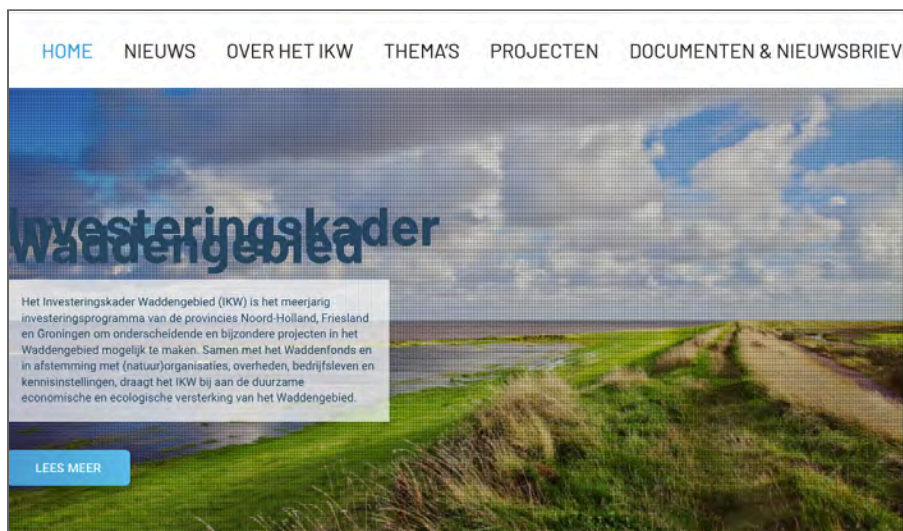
HOME NIEUWS OVER HET IKW THEMA'S PROJECTEN DOCUMENTEN & NIEUWSBRIEV

Investeringskader Waddengebied

Het Investeringskader Waddengebied (IKW) is het meerjarig investeringsprogramma van de provincies Noord-Holland, Friesland en Groningen om onderscheidende en bijzondere projecten in het Waddengebied mogelijk te maken. Samen met het Waddenfonds en in afstemming met (natuur)organisaties, overheden, bedrijfsleven en kennisinstellingen, draagt het IKW bij aan de duurzame economische en ecologische versterking van het Waddengebied.

LEES MEER